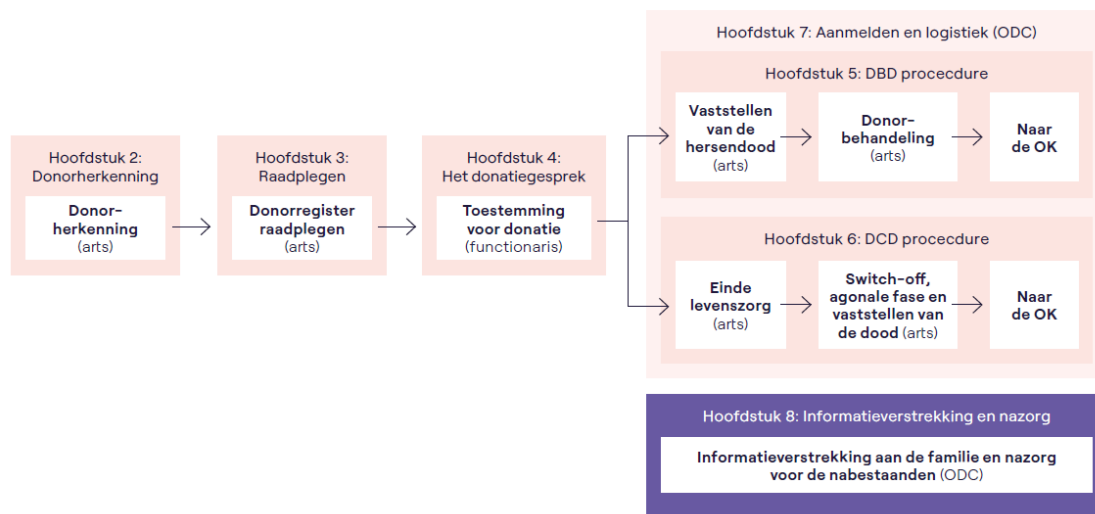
Hoofdstuk 2: Donorherkenning

Donorherkenning (arts)

Hoofdstuk 3: Raadplegen

Donorregister raadplegen (arts)

Hoofdstuk 4: Het donatiegesprek

Toestemming voor donatie (functionaris)

Hoofdstuk 7: Aanmelden en logistiek (ODC)

Hoofdstuk 5: DBD procedure

Vaststellen van de hersendood (arts)

Donorbehandeling (arts)

Naar de OK

Hoofdstuk 6: DCD procecdure

Einde levenszorg (arts)

Switch-off, agonale fase en vaststellen van de dood (arts)

Naar de OK

Hoofdstuk 8: Informatieverstrekking en nazorg

Informatieverstrekking aan de familie en nazorg voor de nabestaanden (ODC)